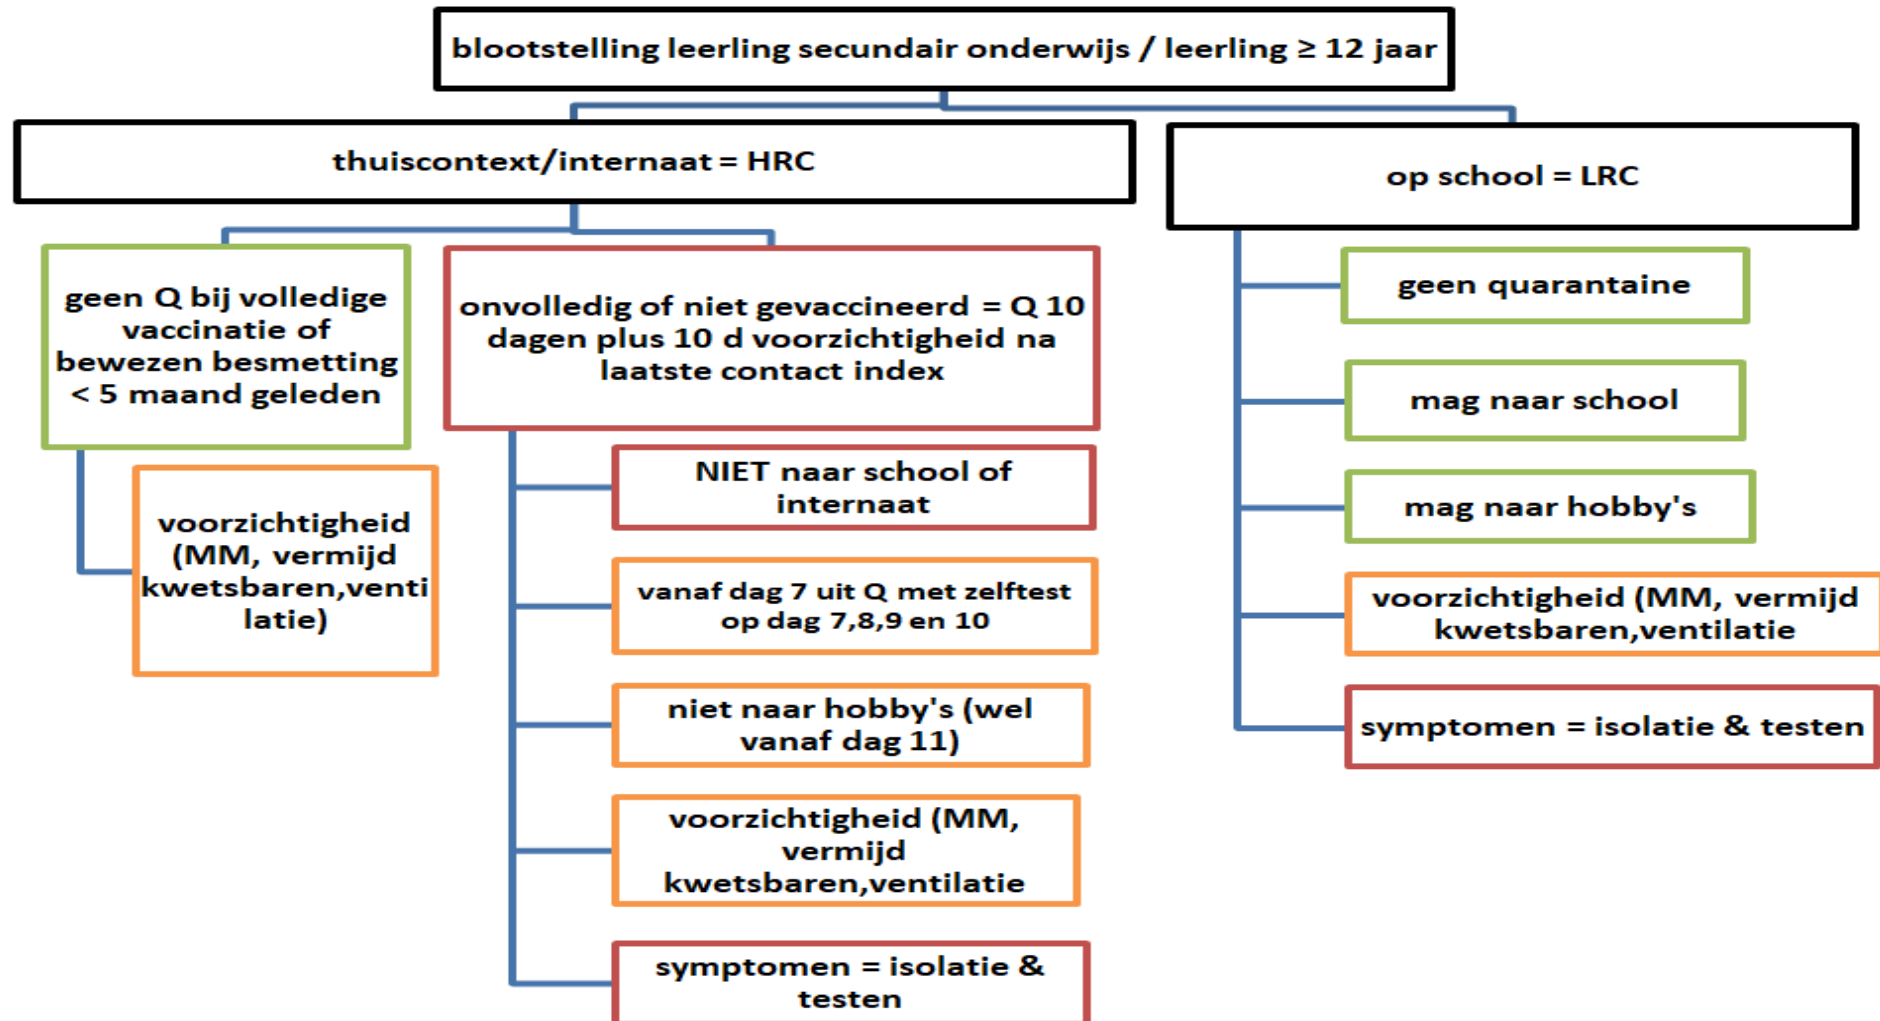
blootstelling leerling secundair onderwijs / leerling ≥ 12 jaar

thuiscontext/internaat = HRC

op school = LRC

geen Q bij volledige vaccinatie of bewezen besmetting < 5 maand geleden

voorzichtigheid (MM, vermijd kwetsbaren,ventilatie)

onvolledig of niet gevaccineerd = Q 10 dagen plus 10 d voorzichtigheid na laatste contact index

NIET naar school of internaat

vanaf dag 7 uit Q met zelftest op dag 7,8,9 en 10

niet naar hobby's (wel vanaf dag 11)

voorzichtigheid (MM, vermijd kwetsbaren,ventilatie

symptomen = isolatie & testen

geen quarantaine

mag naar school

mag naar hobby's

voorzichtigheid (MM, vermijd kwetsbaren,ventilatie

symptomen = isolatie & testen